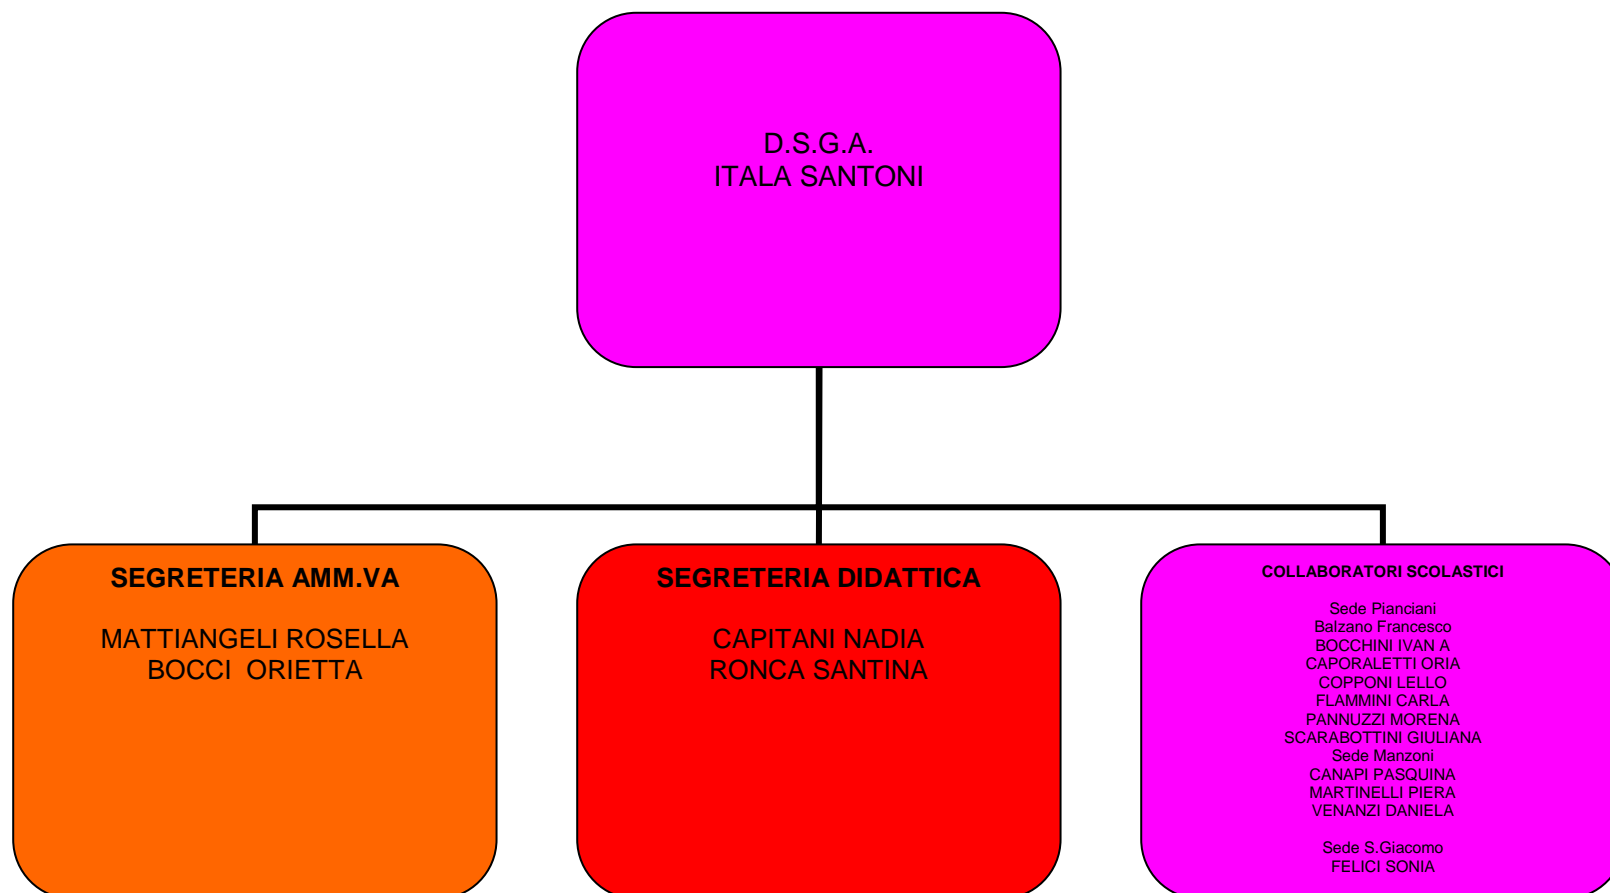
D.S.G.A.
ITALA SANTONI

SEGRETERIA AMM.VA

MATTIANGELI ROSELLA
BOCCI ORIETTA

SEGRETERIA DIDATTICA

CAPITANI NADIA
RONCA SANTINA

COLLABORATORI SCOLASTICI

Sede Pianciani
Balzano Francesco
BOCCHINI IVAN A
CAPORALETTI ORIA
COPPONI LELLO
FLAMMINI CARLA
PANNUZZI MORENA
SCARABOTTINI GIULIANA
Sede Manzoni
CANAPI PASQUINA
MARTINELLI PIERA
VENANZI DANIELA

Sede S.Giacomo
FELICI SONIA